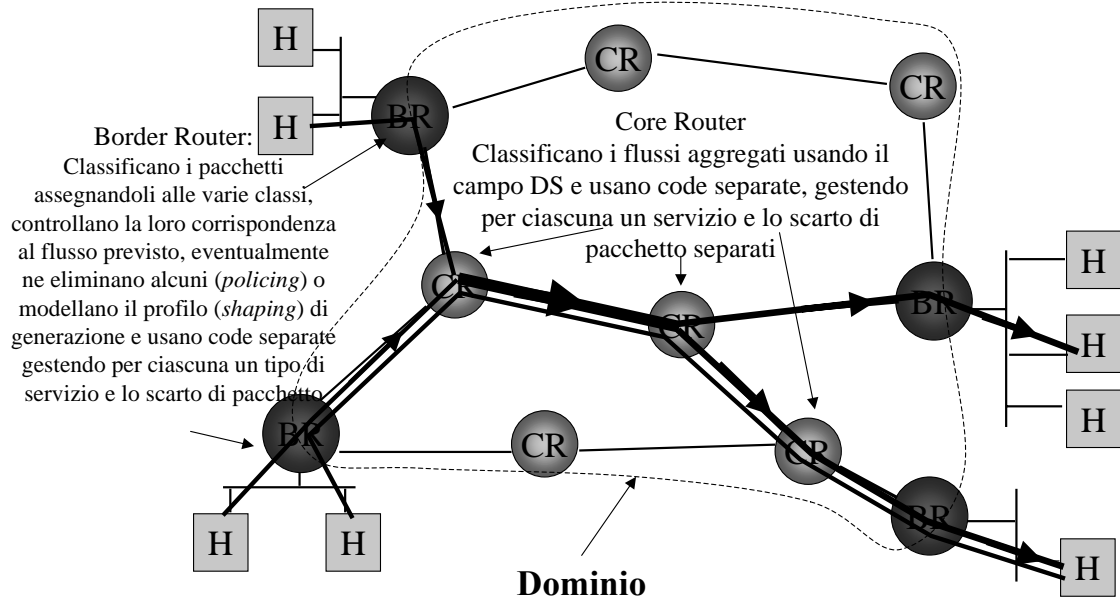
H

H

BR

CR

CR

Border Router:
Classificano i pacchetti assegnandoli alle varie classi, controllano la loro corrispondenza al flusso previsto, eventualmente ne eliminano alcuni (*policing*) o modellano il profilo (*shaping*) di generazione e usano code separate gestendo per ciascuna un tipo di servizio e lo scarto di pacchetto

Core Router
Classificano i flussi aggregati usando il campo DS e usano code separate, gestendo per ciascuna un servizio e lo scarto di pacchetto separati

CR

CR

BR

H

H

H

BR

CR

CR

BR

H

H

H

Dominio